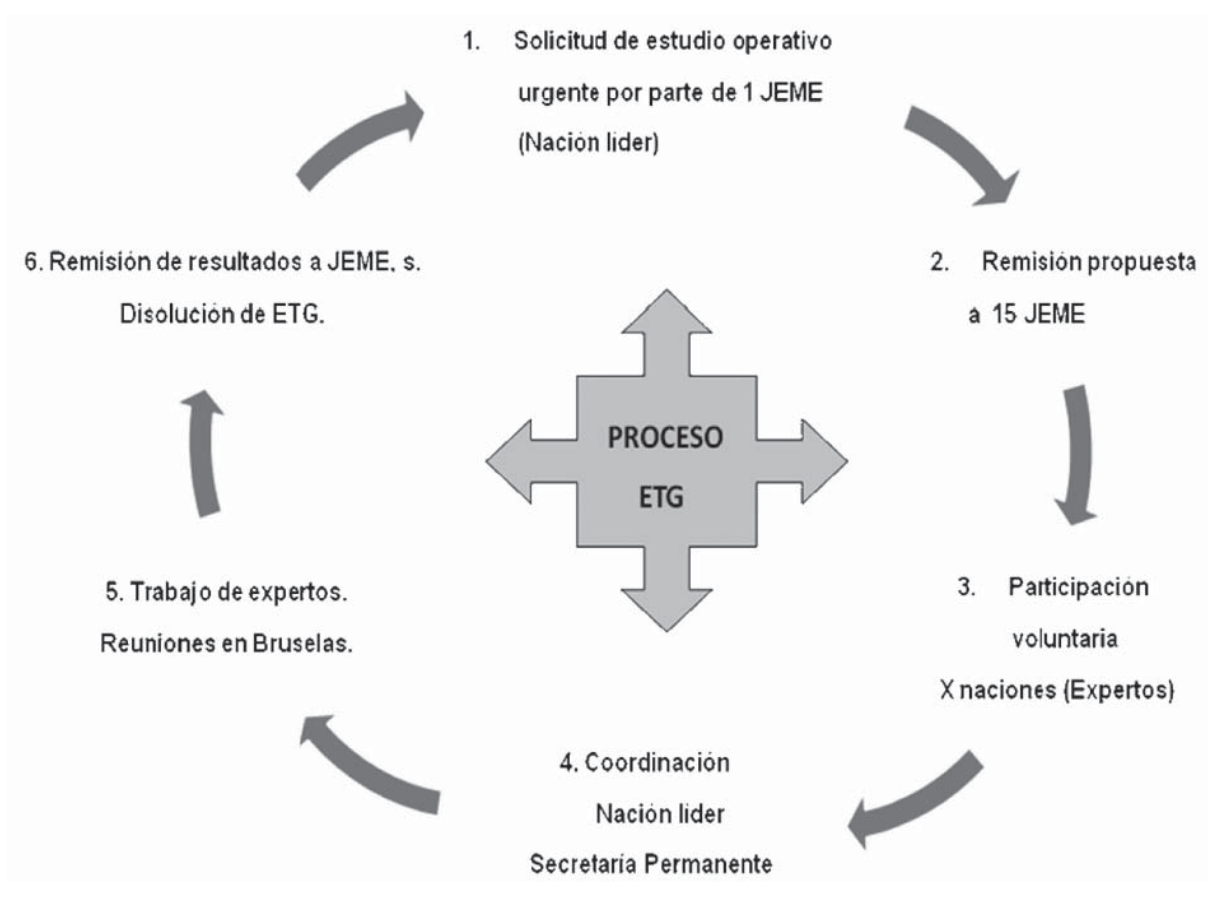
1. Solicitud de estudio operativo urgente por parte de 1 JEME (Nación lider)

2. Remisión propuesta a 15 JEME

3. Participación voluntaria X naciones (Expertos)

4. Coordinación Nación lider Secretaría Permanente

5. Trabajo de expertos. Reuniones en Bruselas.

6. Remisión de resultados a JEME, s. Disolución de ETG.

PROCESO ETG